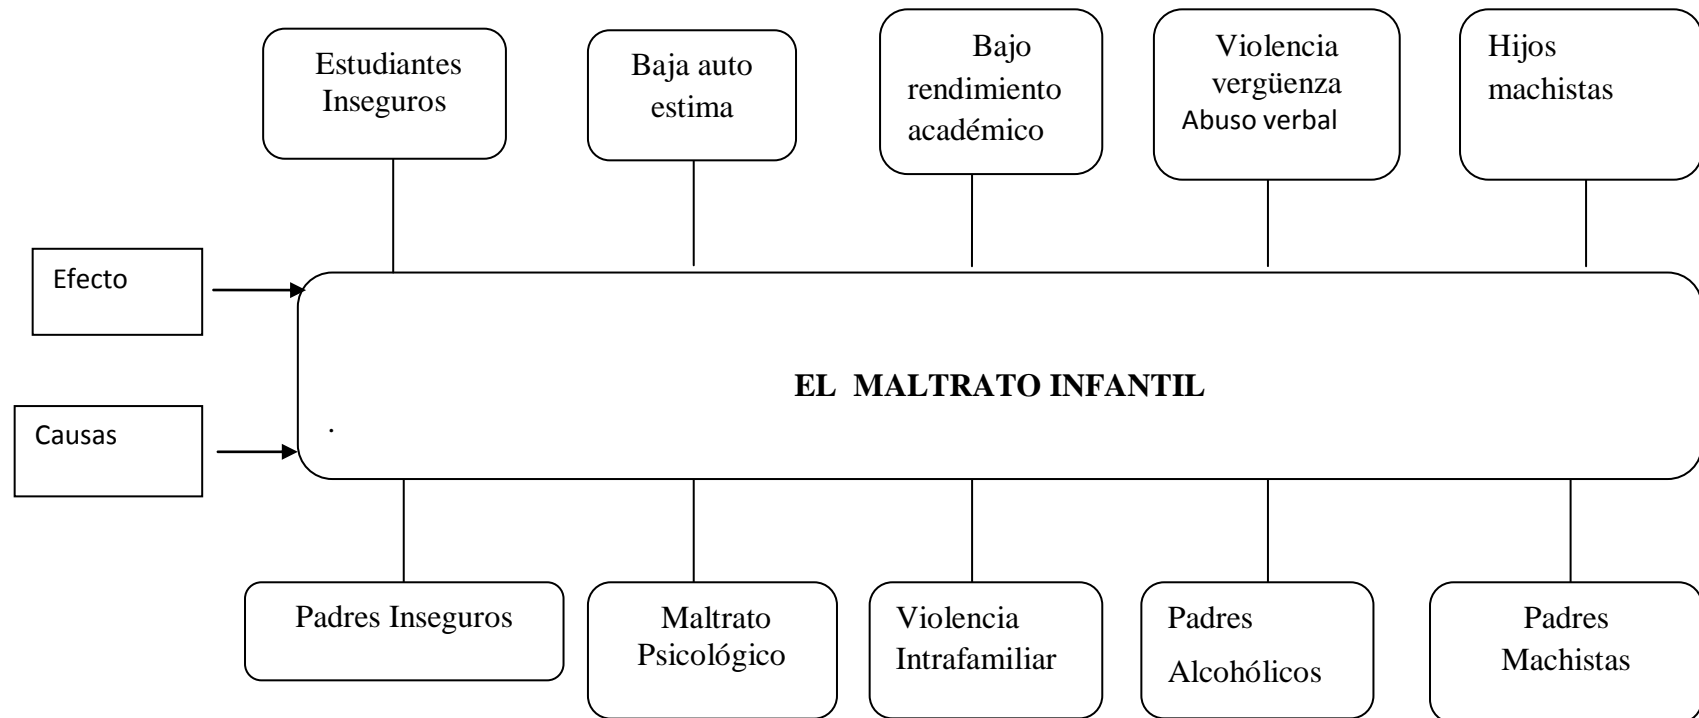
Estudiantes Inseguros

Baja auto estima

Bajo rendimiento académico

Violencia vergüenza
Abuso verbal

Hijos machistas

Efecto

Causas

EL MALTRATO INFANTIL

.

Padres Inseguros

Maltrato Psicológico

Violencia Intrafamiliar

Padres Alcohólicos

Padres Machistas